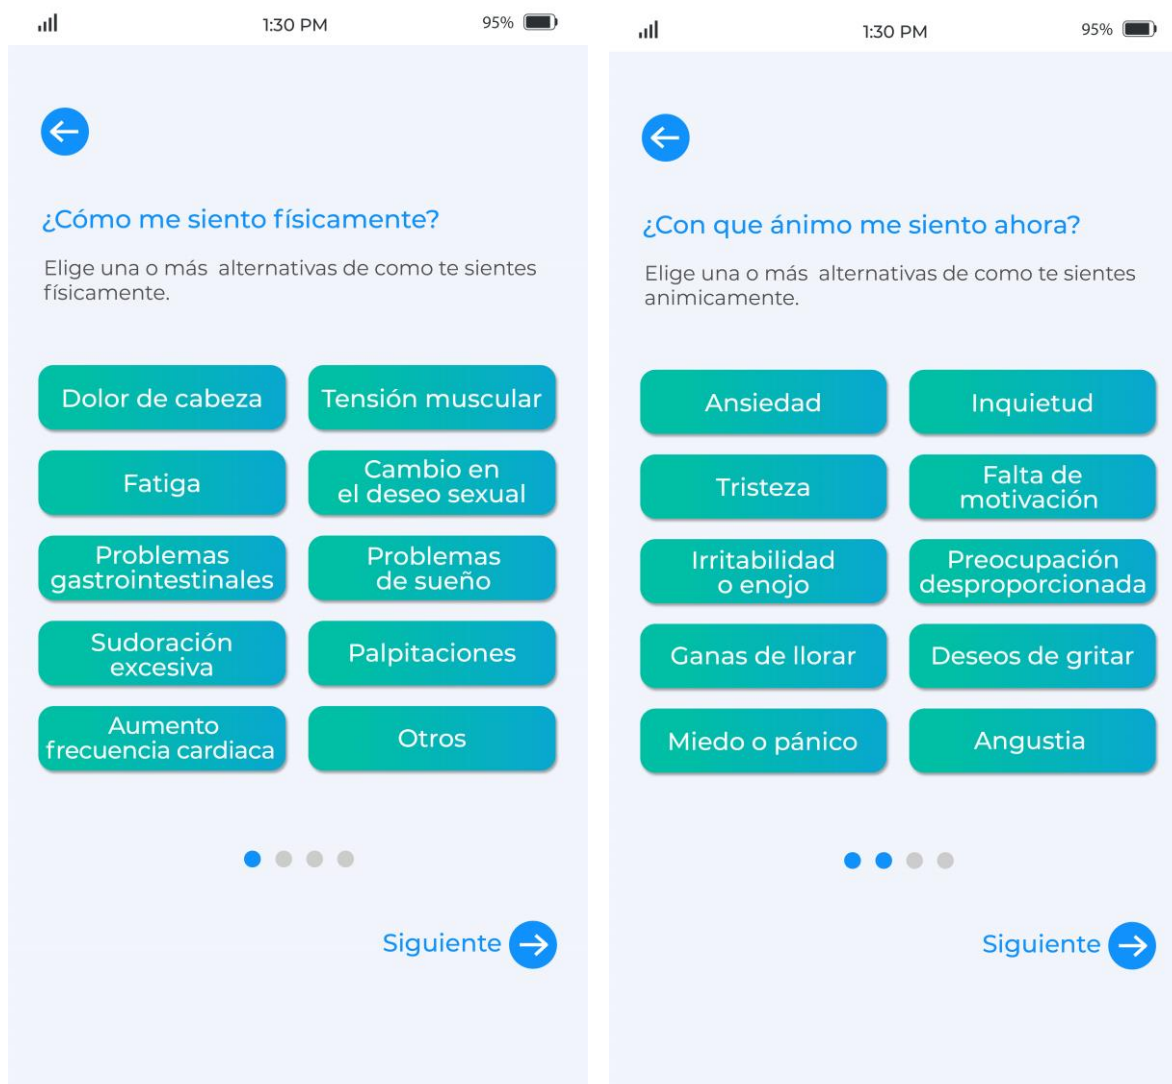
1:30 PM 95%

¿Cómo me siento físicamente?

Elige una o más alternativas de como te sientes físicamente.

Dolor de cabeza

Tensión muscular

Fatiga

Cambio en el deseo sexual

Problemas gastrointestinales

Problemas de sueño

Sudoración excesiva

Palpitaciones

Aumento frecuencia cardiaca

Otros

Siguiente

1:30 PM 95%

¿Con que ánimo me siento ahora?

Elige una o más alternativas de como te sientes animicamente.

Ansiedad

Inquietud

Tristeza

Falta de motivación

Irritabilidad o enojo

Preocupación desproporcionada

Ganas de llorar

Deseos de gritar

Miedo o pánico

Angustia

Siguiente